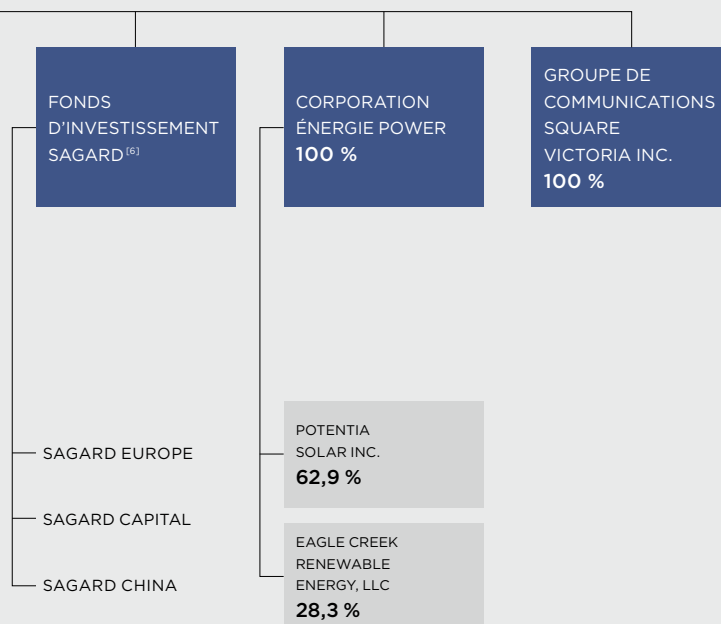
FONDS D'INVESTISSEMENT SAGARD$^{[6]}$

CORPORATION ÉNERGIE POWER
100 %

GROUPE DE COMMUNICATIONS SQUARE VICTORIA INC.
100 %

SAGARD EUROPE

SAGARD CAPITAL

SAGARD CHINA

POTENTIA SOLAR INC.
62,9 %

EAGLE CREEK RENEWABLE ENERGY, LLC
28,3 %